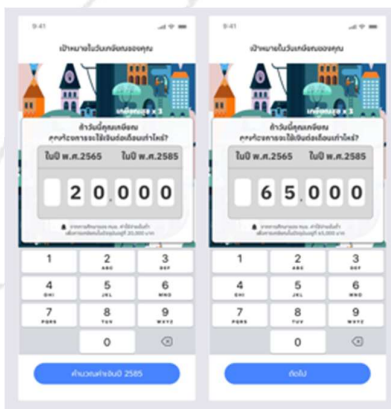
9:41

เป้าหมายในวันเกษียณของคุณ

เกษียณ x 3

ถ้าวันนี้คุณเกษียณ คุณคิดว่าจะต้องใช้เงินต่อเดือนเท่าไหร่?

ในปี พ.ศ.2565

ในปี พ.ศ.2585

20,000

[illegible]

| 1 | 2 ABC | 3 DEF |
|---|---|---|
| 4 GHI | 5 JKL | 6 MNO |
| 7 PQRS | 8 TUV | 9 WXYZ |
| | 0 | |

คำนวณค่าเงินปี 2585

9:41

เป้าหมายในวันเกษียณของคุณ

เกษียณ x 3

ถ้าวันนี้คุณเกษียณ คุณคิดว่าจะต้องใช้เงินต่อเดือนเท่าไหร่?

ในปี พ.ศ.2565

ในปี พ.ศ.2585

65,000

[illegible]

| 1 | 2 ABC | 3 DEF |
|---|---|---|
| 4 GHI | 5 JKL | 6 MNO |
| 7 PQRS | 8 TUV | 9 WXYZ |
| | 0 | |

ต่อไป